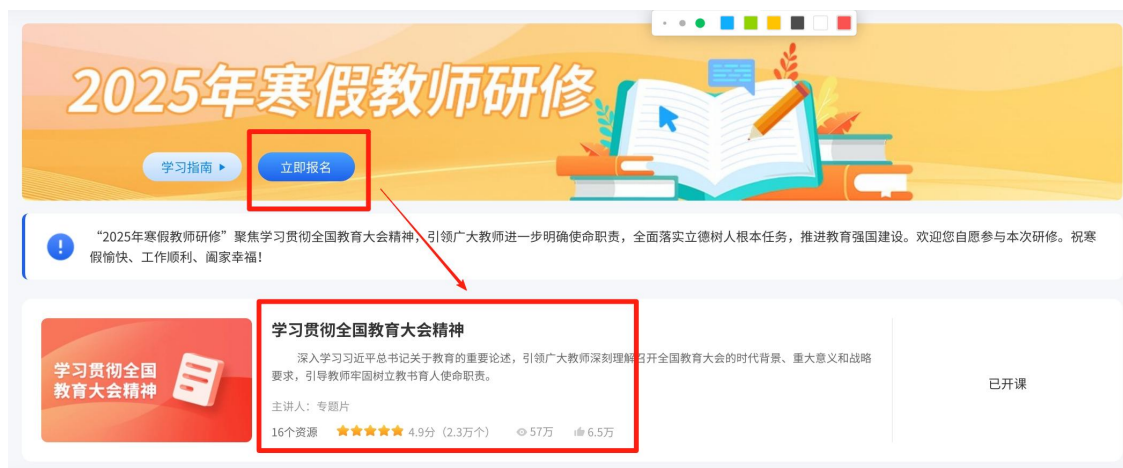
2025年寒假教师研修

学习指南 ▸

立即报名

“2025年寒假教师研修”聚焦学习贯彻全国教育大会精神，引领广大教师进一步明确使命职责，全面落实立德树人根本任务，推进教育强国建设。欢迎您自愿参与本次研修。祝寒假愉快、工作顺利、阖家幸福！

学习贯彻全国教育大会精神

学习贯彻全国教育大会精神

深入学习习近平总书记关于教育的重要论述，引领广大教师深刻理解召开全国教育大会的时代背景、重大意义和战略要求，引导教师牢固树立教书育人使命职责。

主讲人：专题片

16个资源 4.9分（2.3万个） 57万 6.5万

已开课